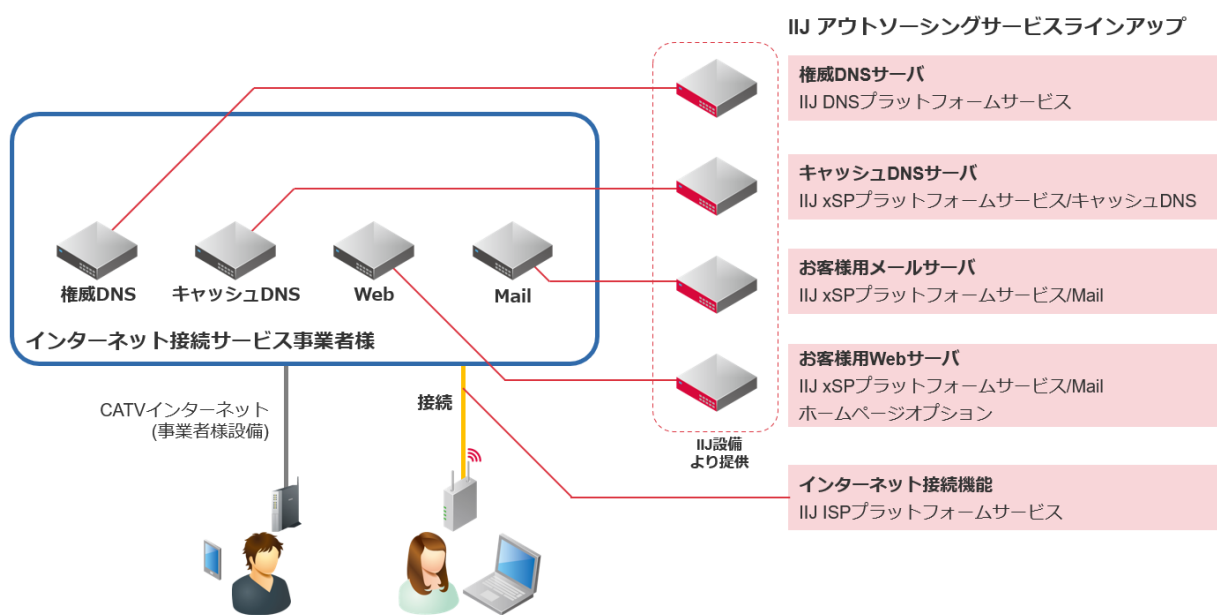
IIJ アウトソーシングサービスラインアップ

権威DNSサーバ
IIJ DNSプラットフォームサービス

キャッシュDNSサーバ
IIJ xSPプラットフォームサービス/キャッシュDNS

お客様用メールサーバ
IIJ xSPプラットフォームサービス/Mail

お客様用Webサーバ
IIJ xSPプラットフォームサービス/Mail
ホームページオプション

インターネット接続機能
IIJ ISPプラットフォームサービス

権威DNS
キャッシュDNS
Web
Mail

インターネット接続サービス事業者様

CATVインターネット
(事業者様設備)

接続

IIJ設備
より提供